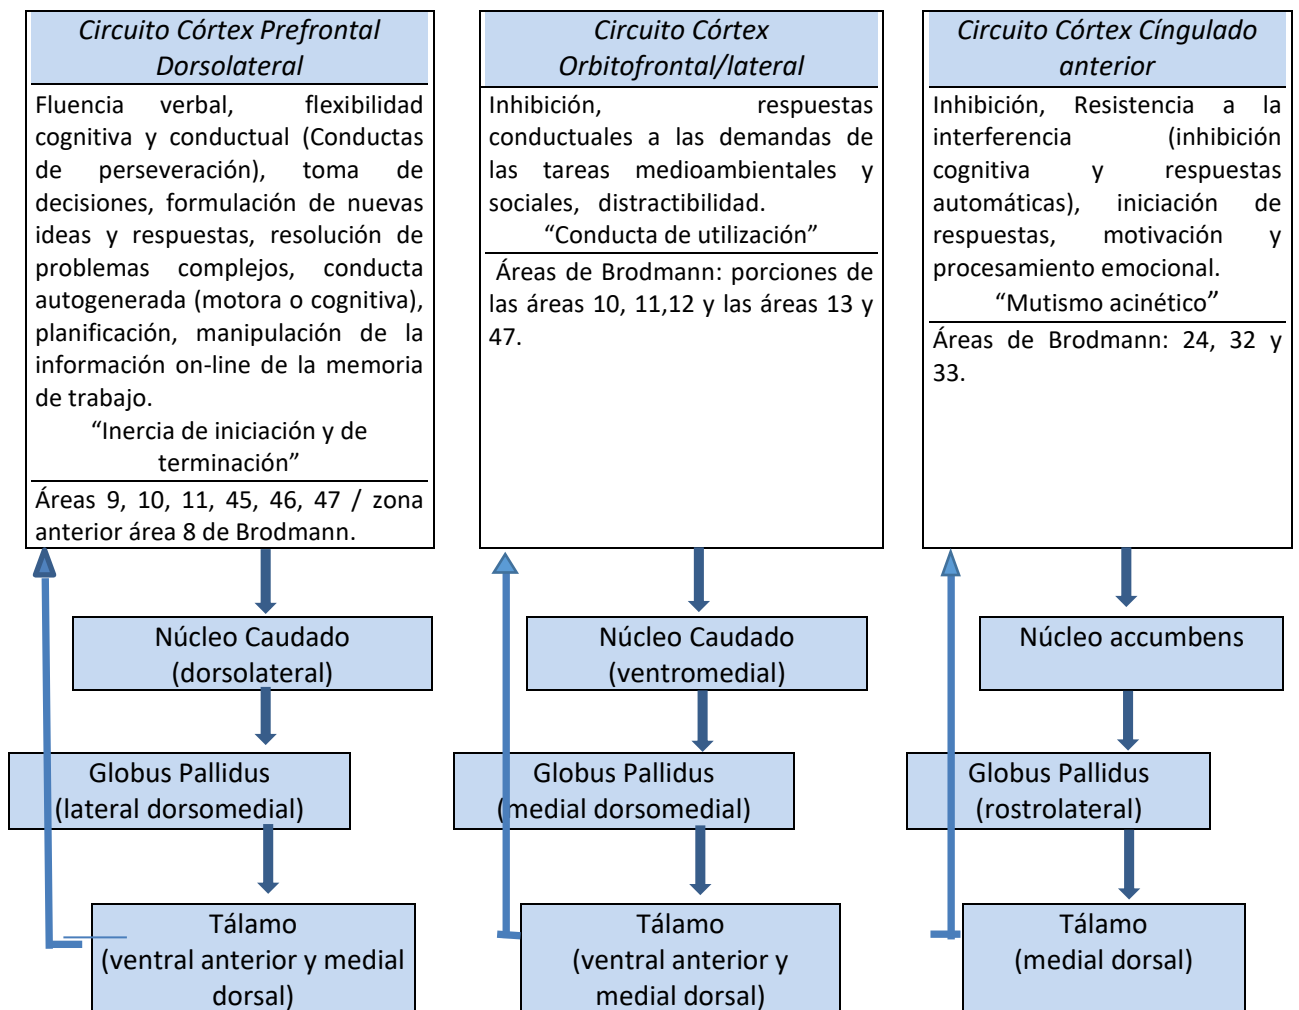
Circuito Córtex Prefrontal Dorsolateral

Fluencia verbal, flexibilidad cognitiva y conductual (Conductas de perseveración), toma de decisiones, formulación de nuevas ideas y respuestas, resolución de problemas complejos, conducta autogenerada (motora o cognitiva), planificación, manipulación de la información on-line de la memoria de trabajo.

"Inercia de iniciación y de terminación"

Áreas 9, 10, 11, 45, 46, 47 / zona anterior área 8 de Brodmann.

Núcleo Caudado (dorsolateral)

Globus Pallidus (lateral dorsomedial)

Tálamo (ventral anterior y medial dorsal)

Circuito Córtex Orbitofrontal/lateral

Inhibición, respuestas conductuales a las demandas de las tareas medioambientales y sociales, distractibilidad.

"Conducta de utilización"

Áreas de Brodmann: porciones de las áreas 10, 11,12 y las áreas 13 y 47.

Núcleo Caudado (ventromedial)

Globus Pallidus (medial dorsomedial)

Tálamo (ventral anterior y medial dorsal)

Circuito Córtex Cíngulado anterior

Inhibición, Resistencia a la interferencia (inhibición cognitiva y respuestas automáticas), iniciación de respuestas, motivación y procesamiento emocional.

"Mutismo acinético"

Áreas de Brodmann: 24, 32 y 33.

Núcleo accumbens

Globus Pallidus (rostrolateral)

Tálamo (medial dorsal)